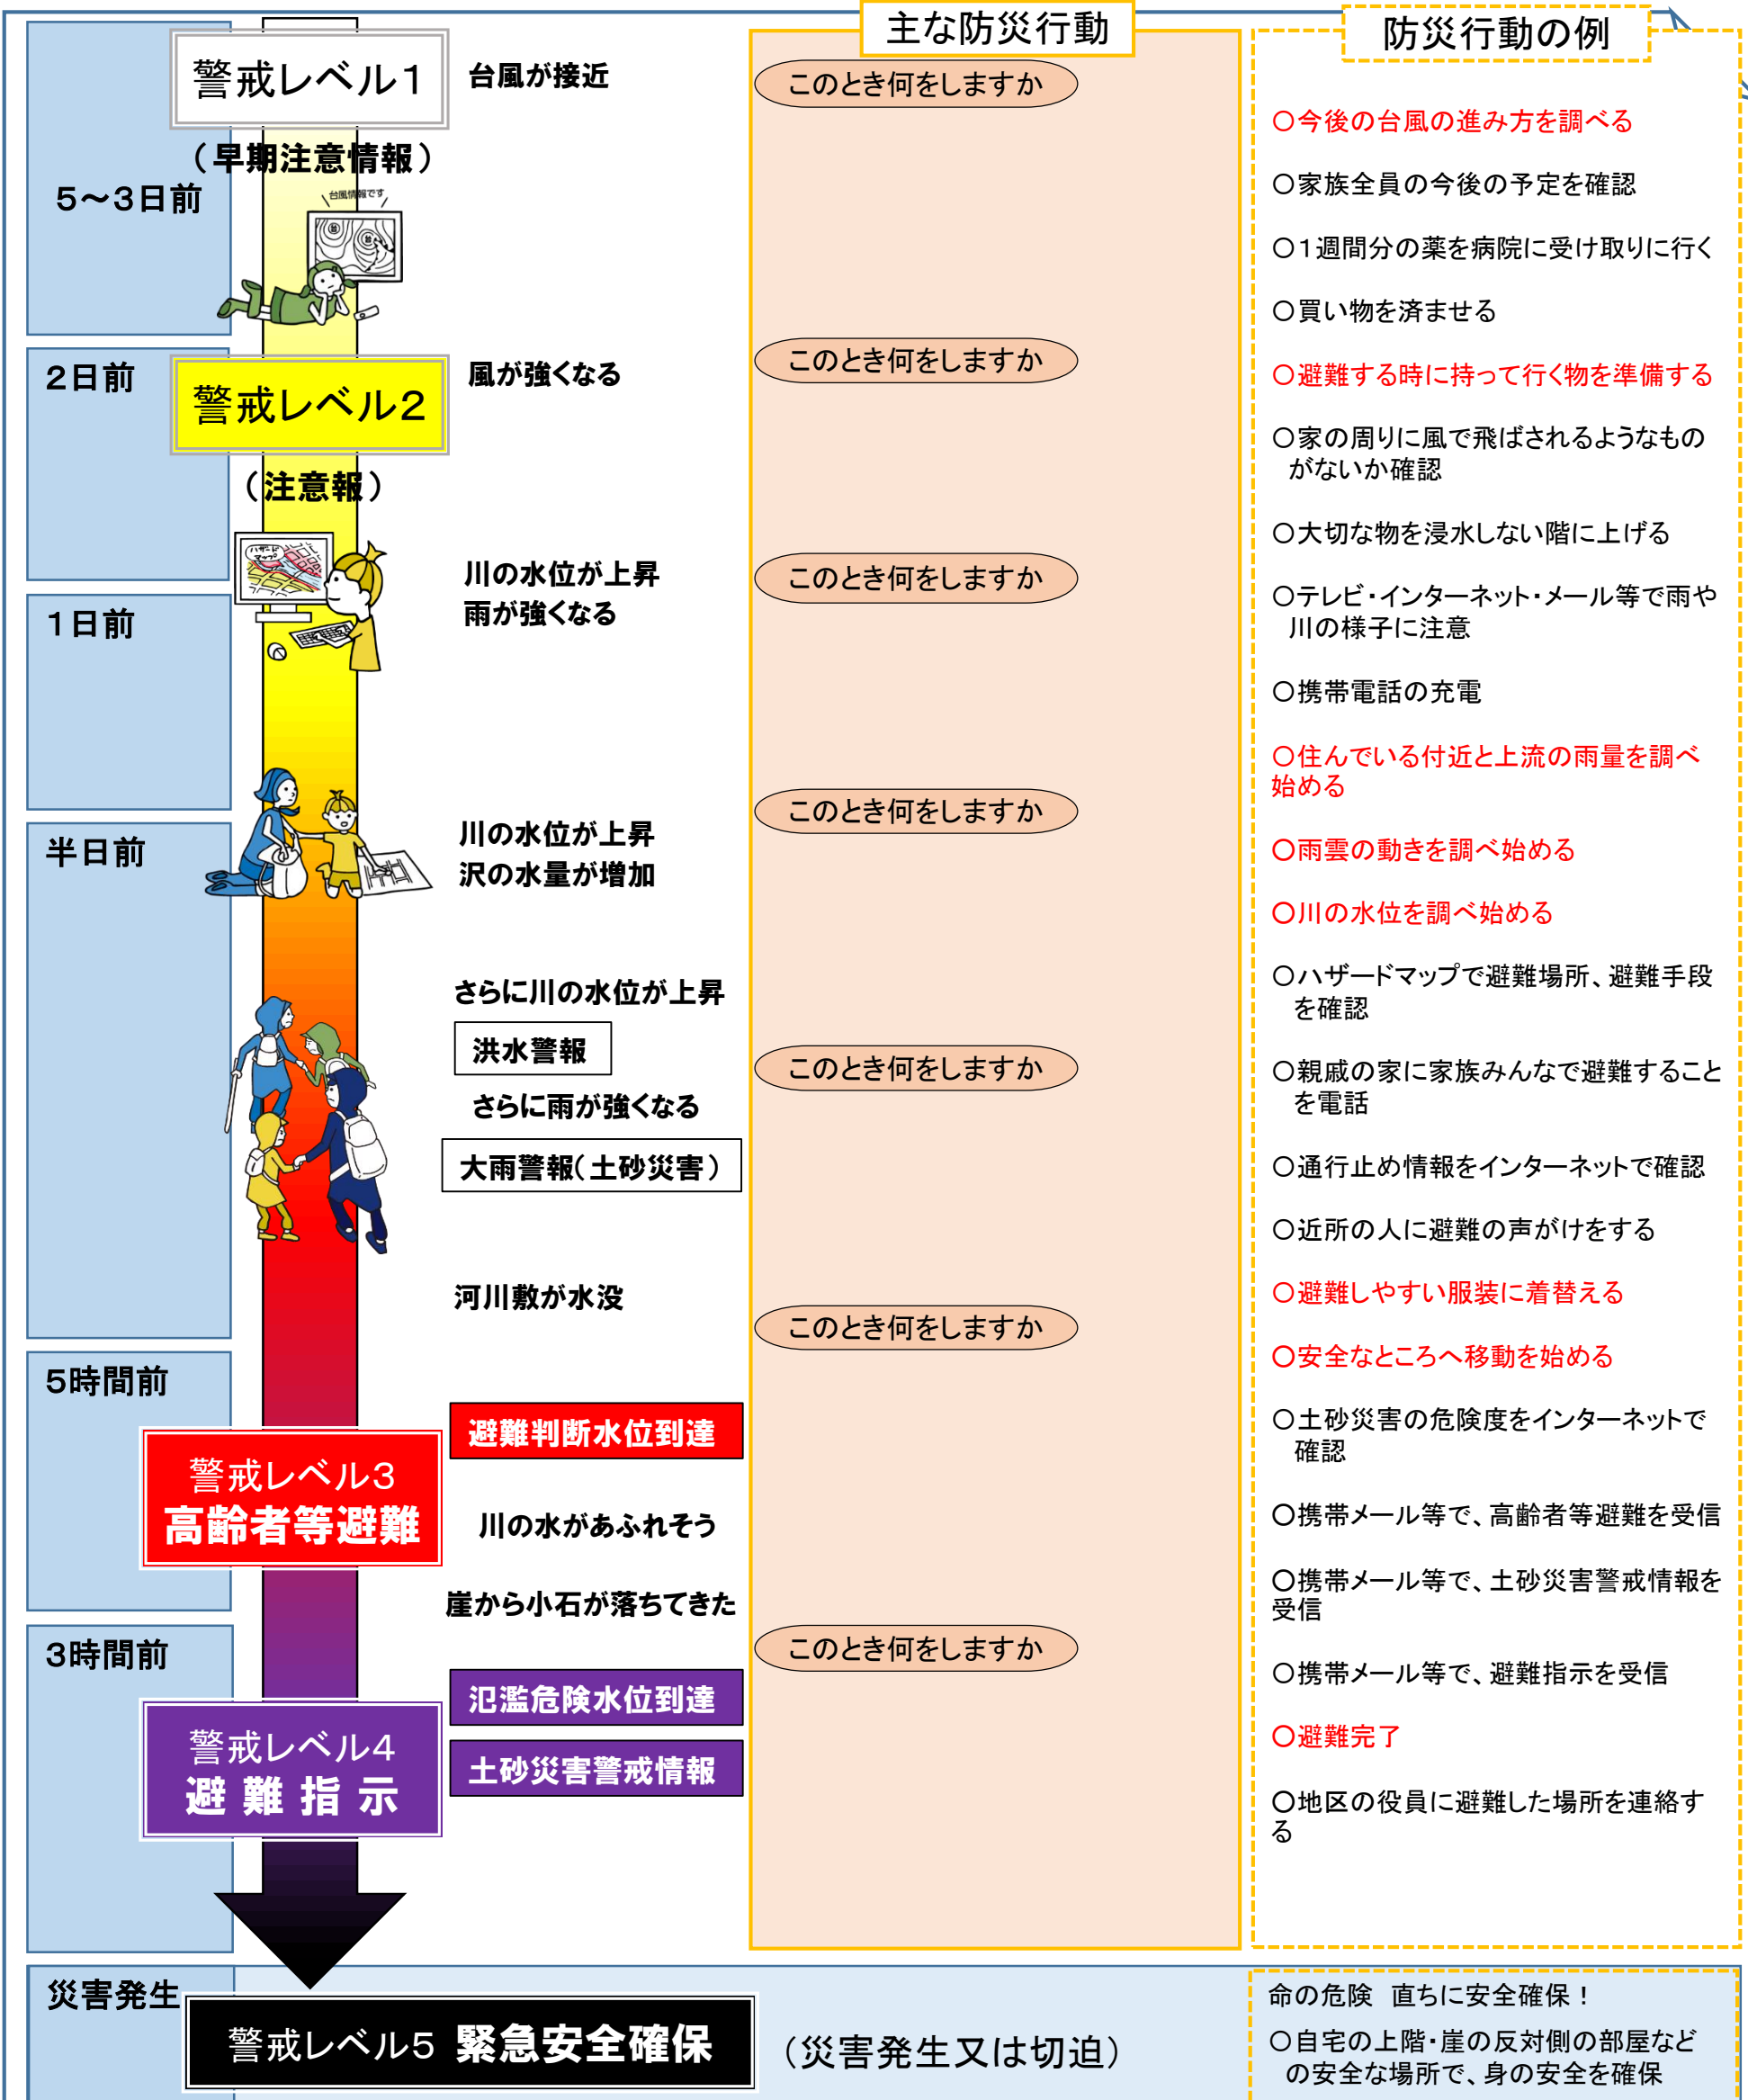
主な防災行動

防災行動の例

5～3日前

警戒レベル1

（早期注意情報）

台風情報です

台風が接近

このとき何をしますか

○今後の台風の進み方を調べる

○家族全員の今後の予定を確認

○1週間分の薬を病院に受け取りに行く

○買い物を済ませる

2日前

警戒レベル2

（注意報）

風が強くなる

このとき何をしますか

○避難する時に持って行く物を準備する

○家の周りに風で飛ばされるようなものがないか確認

○大切な物を浸水しない階に上げる

1日前

ハザードマップ

川の水位が上昇
雨が強くなる

このとき何をしますか

○テレビ・インターネット・メール等で雨や川の様子に注意

○携帯電話の充電

○住んでいる付近と上流の雨量を調べ始める

半日前

川の水位が上昇
沢の水量が増加

このとき何をしますか

○雨雲の動きを調べ始める

○川の水位を調べ始める

○ハザードマップで避難場所、避難手段を確認

さらに川の水位が上昇

洪水警報

さらに雨が強くなる

大雨警報（土砂災害）

このとき何をしますか

○親戚の家に家族みんなで避難することを電話

○通行止め情報をインターネットで確認

○近所の人に避難の声がけをする

河川敷が水没

このとき何をしますか

○避難しやすい服装に着替える

○安全なところへ移動を始める

5時間前

避難判断水位到達

警戒レベル3
高齢者等避難

川の水があふれそう

○土砂災害の危険度をインターネットで確認

○携帯メール等で、高齢者等避難を受信

崖から小石が落ちてきた

このとき何をしますか

○携帯メール等で、土砂災害警戒情報を受信

3時間前

氾濫危険水位到達

土砂災害警戒情報

警戒レベル4
避 難 指 示

○携帯メール等で、避難指示を受信

○避難完了

○地区の役員に避難した場所を連絡する

災害発生

警戒レベル5 緊急安全確保

（災害発生又は切迫）

命の危険 直ちに安全確保！

○自宅の上階・崖の反対側の部屋などの安全な場所で、身の安全を確保